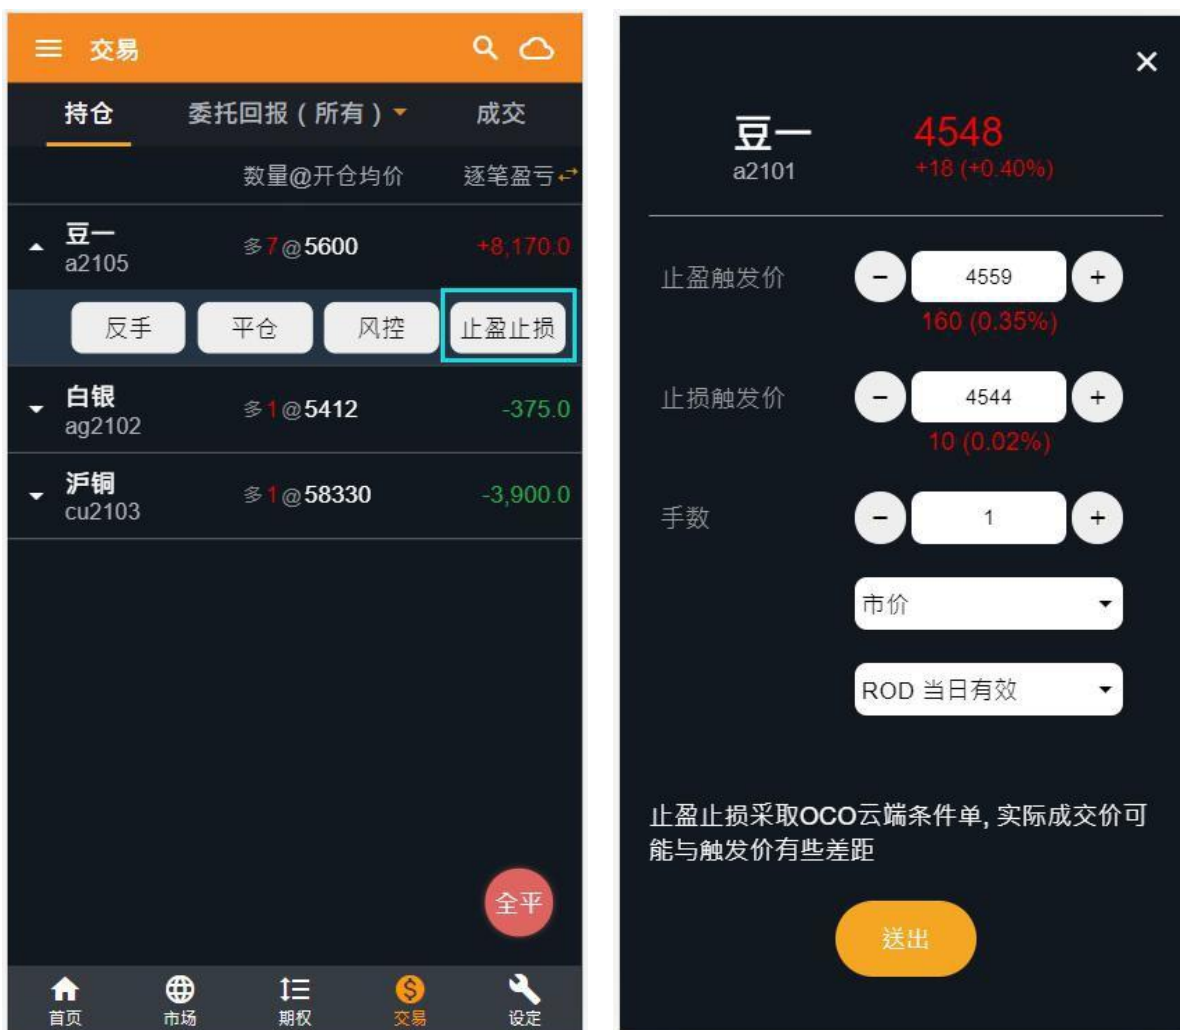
交易

持仓 委托回报（所有） 成交

数量@开仓均价 逐笔盈亏

豆一
a2105
多7@5600
+8,170.0

反手 平仓 风控 止盈止损

白银
ag2102
多1@5412
-375.0

沪铜
cu2103
多1@58330
-3,900.0

全平

首页 市场 期权 交易 设定

×

豆一
a2101
4548
+18 (+0.40%)

止盈触发价
−
4559
+
160 (0.35%)

止损触发价
−
4544
+
10 (0.02%)

手数
−
1
+

市价

ROD 当日有效

止盈止损采取OCO云端条件单, 实际成交价可能与触发价有些差距

送出